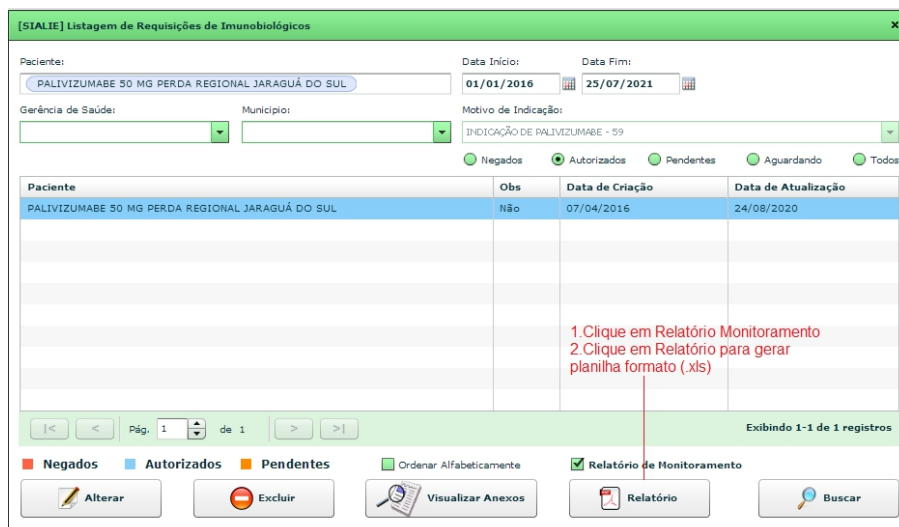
[SIALIE] Listagem de Requisições de Imunobiológicos

Paciente:
PALIVIZUMABE 50 MG PERDA REGIONAL JARAGUÁ DO SUL

Data Início:
01/01/2016

Data Fim:
25/07/2021

Gerência de Saúde:

Municipio:

Motivo de Indicação:
INDICAÇÃO DE PALIVIZUMABE - 59

Negados
Autorizados
Pendentes
Aguardando
Todos

| Paciente | Obs | Data de Criação | Data de Atualização |
|---|---|---|---|
| PALIVIZUMABE 50 MG PERDA REGIONAL JARAGUÁ DO SUL | Não | 07/04/2016 | 24/08/2020 |

1.Clique em Relatório Monitoramento
2.Clique em Relatório para gerar planilha formato (.xls)

|< < Pág. 1 de 1 > >|

Exibindo 1-1 de 1 registros

Negados
Autorizados
Pendentes
Ordenar Alfabeticamente
Relatório de Monitoramento

Alterar
Excluir
Visualizar Anexos
Relatório
Buscar